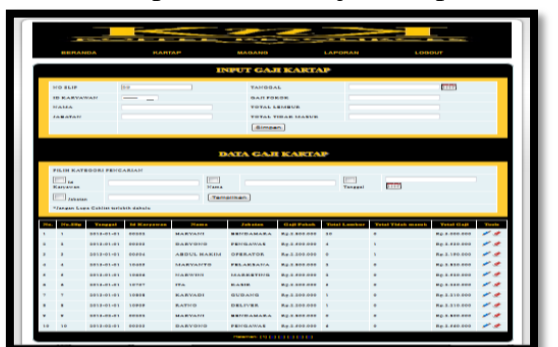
BERANDA KARTAP BARANG LAPORAN LOGOUT

INPUT GAJI KARTAP

ID SLIP
ID KARYAWAN
NAMA
JABATAN
TANGGAL
GAJI POKOK
TOTAL LEMBUR
TOTAL TIDAK MASUK
Simpan

DATA GAJI KARTAP

PILIH KATEGORI PENCARIAN
Id Karyawan
Nama
Tanggal
Jabatan
Tampilkan
*Jangan Lupa Ceklist terlebih dahulu

| No. | No.Slip | Tanggal | Id Karyawan | Nama | Jabatan | Gaji Pokok | Total Lembur | Total Tidak masuk | Total Gaji | Tools |
|---|---|---|---|---|---|---|---|---|---|---|
| 1 | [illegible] | 2012-01-01 | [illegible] | MARYANI | BENDAHARA | Rp.2.000.000 | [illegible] | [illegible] | Rp.2.000.000 | |
| 2 | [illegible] | 2012-01-01 | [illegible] | BARYONO | PRODUKSI | Rp.2.000.000 | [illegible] | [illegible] | Rp.2.000.000 | |
| 3 | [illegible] | 2012-01-01 | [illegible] | ABDUL MADJID | OPERATOR | Rp.2.000.000 | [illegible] | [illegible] | Rp.2.100.000 | |
| 4 | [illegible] | 2012-01-01 | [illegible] | MARYANTO | PELAKSANA | Rp.2.000.000 | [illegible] | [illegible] | Rp.2.000.000 | |
| 5 | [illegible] | 2012-01-01 | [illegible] | NARYONO | MARKETING | Rp.2.000.000 | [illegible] | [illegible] | Rp.2.000.000 | |
| 6 | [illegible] | 2012-01-01 | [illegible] | IPA | KASIR | Rp.2.000.000 | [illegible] | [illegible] | Rp.2.000.000 | |
| 7 | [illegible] | 2012-01-01 | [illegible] | MARYADI | GUDANG | Rp.2.000.000 | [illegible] | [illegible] | Rp.2.210.000 | |
| 8 | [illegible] | 2012-01-01 | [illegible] | RATNO | DELIVER | Rp.2.000.000 | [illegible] | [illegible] | Rp.2.210.000 | |
| 9 | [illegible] | 2012-01-01 | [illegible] | MARYANI | BENDAHARA | Rp.2.000.000 | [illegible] | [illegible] | Rp.2.000.000 | |
| 10 | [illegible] | 2012-01-01 | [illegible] | BARYONO | PRODUKSI | Rp.2.000.000 | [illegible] | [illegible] | Rp.2.400.000 | |